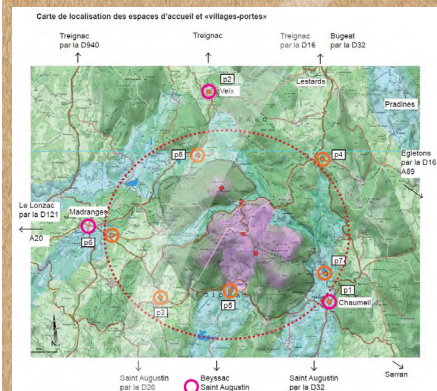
Carte de localisation des espaces d'accueil et «villages-portes»

Treignac par la D940

Treignac

Treignac par la D16

Bugeat par la D32

p2

Veix

Lestards

Pradines

p8

p4

Egletons par la D16 A89

Le Lonzac par la D121

Madranges

A20

p8

p7

p1

Chaumeil

p3

p5

Saint Augustin par la D26

Beyssac Saint Augustin

Saint Augustin par la D32

Sarran